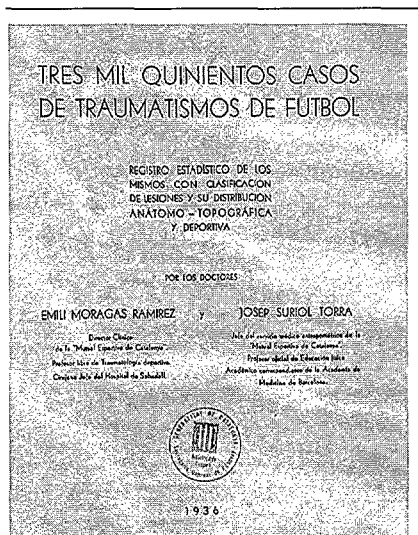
TRES MIL QUINIENTOS CASOS DE TRAUMATISMOS DE FUTBOL

REGISTRO ESTADISTICO DE LOS MISMOS CON CLASIFICACION DE LESIONES Y SU DISTRIBUCION ANATOMO - TOPOGRAFICA Y DEPORTIVA

POR LOS DOCTORES

EMILI MORAGAS RAMIREZ

Director Clínico de la "Mutual Esportiva de Catalunya" Profesor libre de Traumatología deportiva Cirujano Jefe del Hospital de Sabadell

y

JOSEP SURIOL TORRA

Jefe del servicio médico antropométrico de la Mutual Esportiva de Catalunya Profesor oficial de Educación física Académico corresponsal de la Academia de Medicina de Barcelona

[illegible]

1936